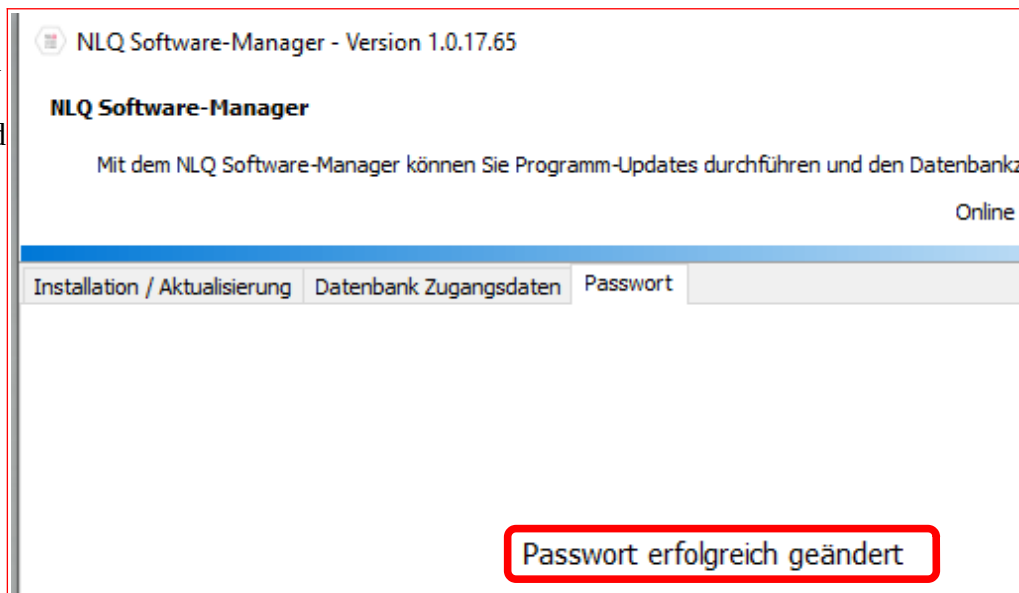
NLQ Software-Manager - Version 1.0.17.65

NLQ Software-Manager

Mit dem NLQ Software-Manager können Sie Programm-Updates durchführen und den Datenbankz

Online

Installation / Aktualisierung | Datenbank Zugangsdaten | Passwort

Passwort erfolgreich geändert